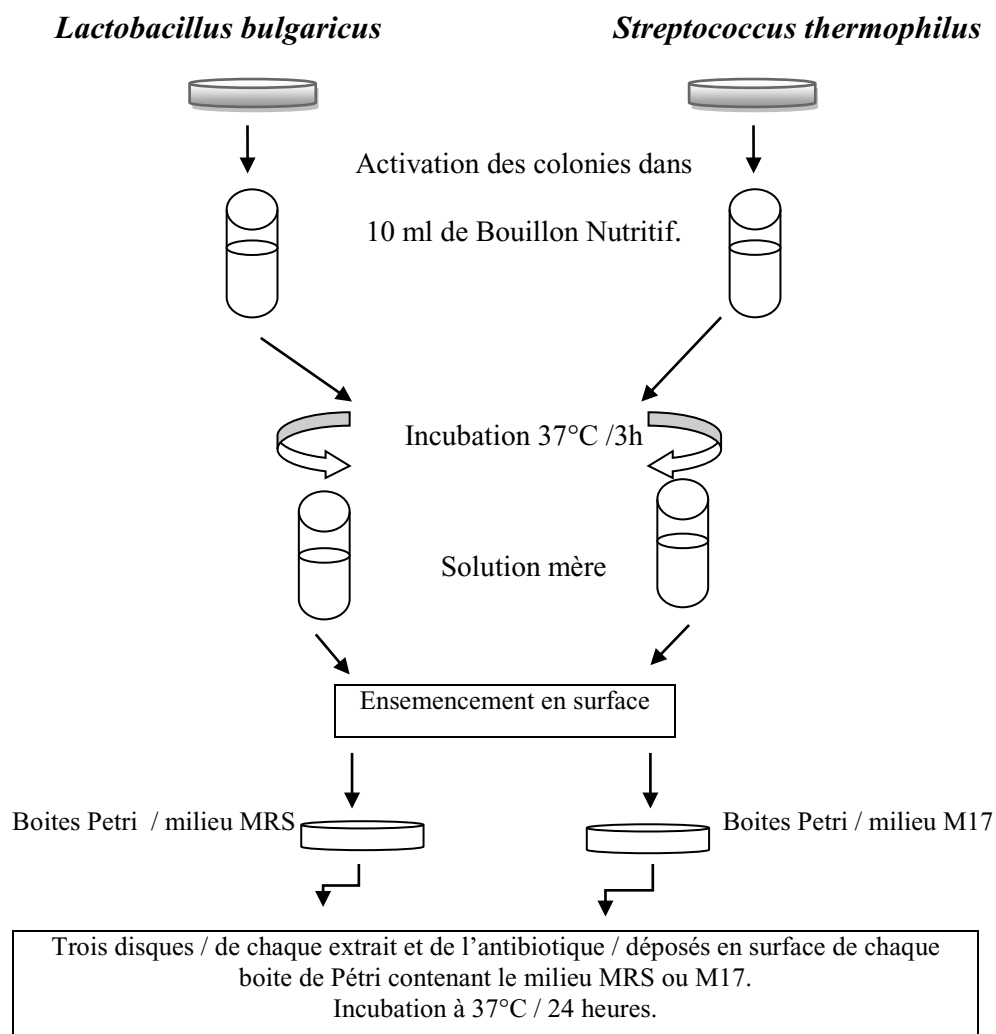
*Lactobacillus bulgaricus*

*Streptococcus thermophilus*

Activation des colonies dans

10 ml de Bouillon Nutritif.

Incubation 37°C /3h

Solution mère

Ensemencement en surface

Boites Petri / milieu MRS

Boites Petri / milieu M17

Trois disques / de chaque extrait et de l'antibiotique / déposés en surface de chaque boite de Pétri contenant le milieu MRS ou M17.
Incubation à 37°C / 24 heures.